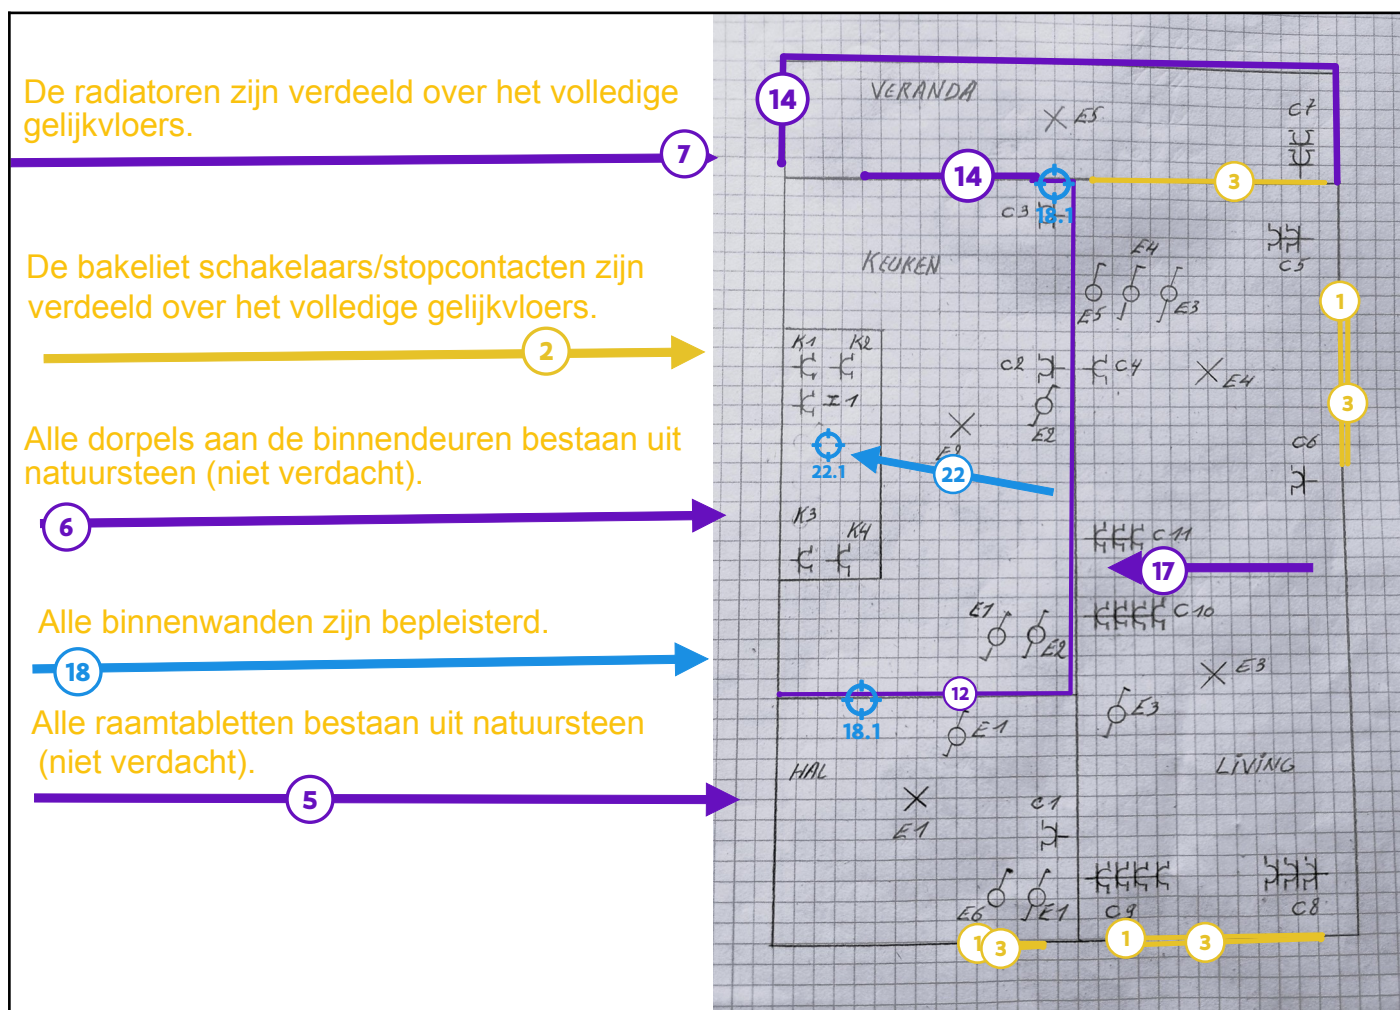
De radiatoren zijn verdeeld over het volledige gelijkvloers.

7

De bakeliet schakelaars/stopcontacten zijn verdeeld over het volledige gelijkvloers.

2

Alle dorpels aan de binnendeuren bestaan uit natuursteen (niet verdacht).

6

Alle binnenwanden zijn bepleisterd.

18

Alle raamtabletten bestaan uit natuursteen (niet verdacht).

5

14
VERANDA
E5
C7
14
C3
18.1
3
KEUKEN
E4
C5
E5
E3
1
K1
K2
C2
C4
E4
3
I1
E2
22.1
E2
22
C6
K3
K4
C11
17
E1
E2
C10
E3
18.1
12
E3
E1
HAL
LIVING
E1
C1
E6
E1
C9
C8
1
3
1
3